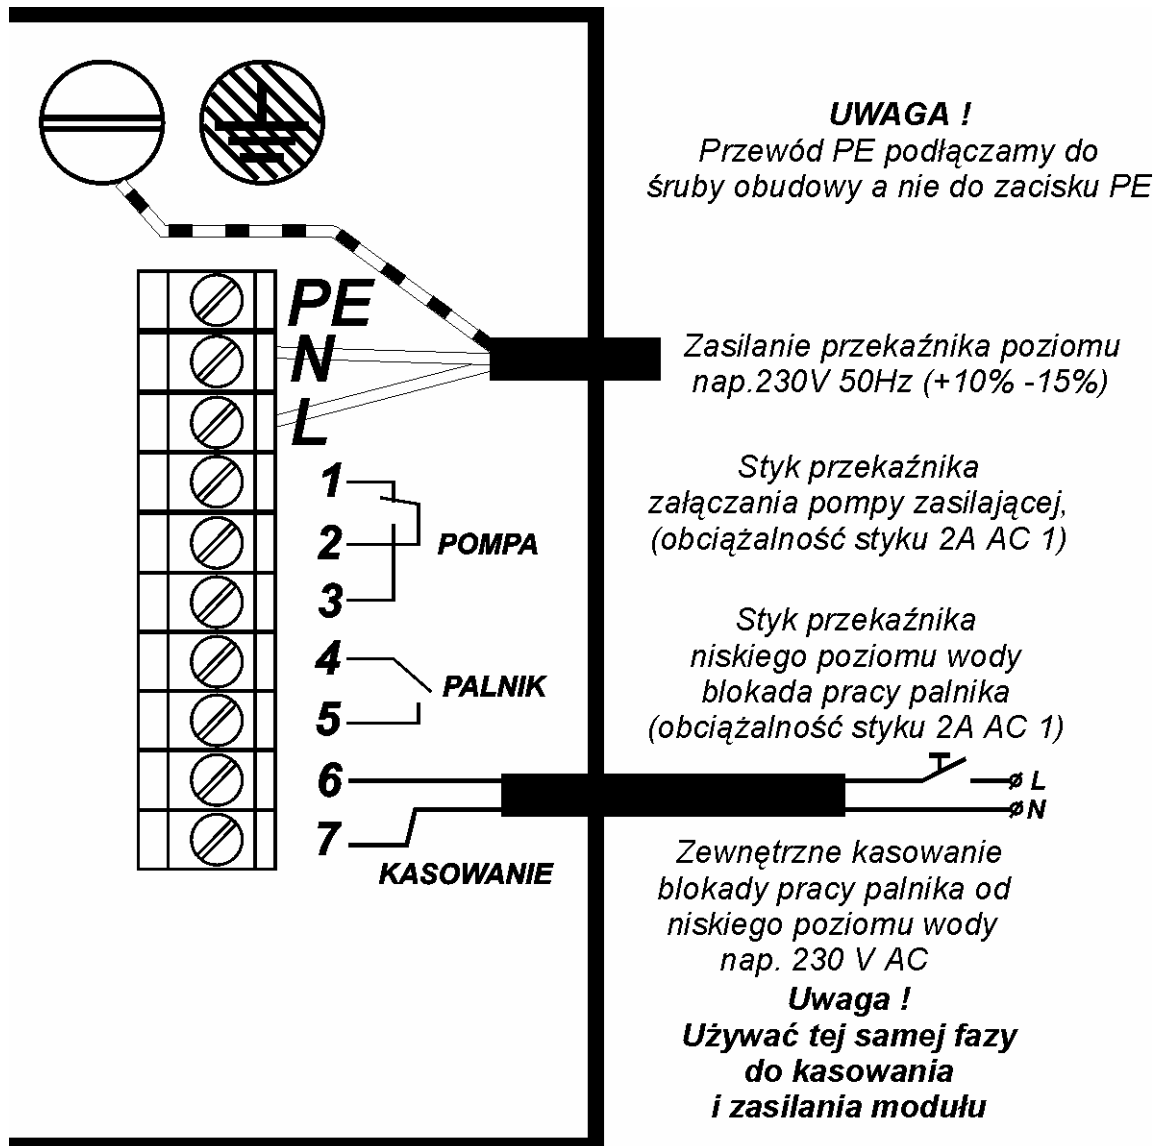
UWAGA !
Przewód PE podłączamy do śruby obudowy a nie do zacisku PE

PE
N
L

Zasilanie przekaźnika poziomu nap.230V 50Hz (+10% -15%)

1
2
3
POMPA

Styk przekaźnika załączania pompy zasilającej, (obciążalność styku 2A AC 1)

4
5
PALNIK

Styk przekaźnika niskiego poziomu wody blokada pracy palnika (obciążalność styku 2A AC 1)

6
7
KASOWANIE

ø L
ø N

Zewnętrzne kasowanie blokady pracy palnika od niskiego poziomu wody nap. 230 V AC

Uwaga !
Używać tej samej fazy do kasowania i zasilania modułu